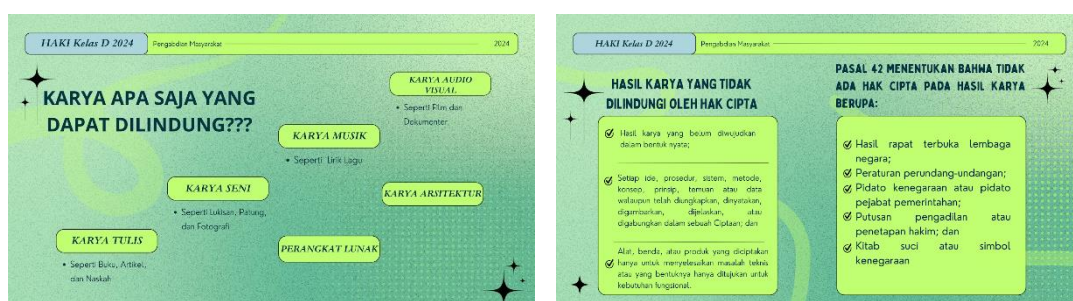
HAKI Kelas D 2024

Pengabdian Masyarakat

2024

KARYA APA SAJA YANG DAPAT DILINDUNG???

KARYA AUDIO VISUAL

• Seperti Film dan Dokumenter

KARYA MUSIK

• Seperti Lirik Lagu

KARYA SENI

• Seperti Lukisan, Patung, dan Fotografi

KARYA ARSITEKTUR

KARYA TULIS

• Seperti Buku, Artikel, dan Naskah

PERANGKAT LUNAK

HAKI Kelas D 2024

Pengabdian Masyarakat

2024

HASIL KARYA YANG TIDAK DILINDUNGI OLEH HAK CIPTA

Hasil karya yang belum diwujudkan dalam bentuk nyata;

Setiap ide, prosedur, sistem, metode, konsep, prinsip, temuan atau data walaupun telah diungkapkan, dinyatakan, digambarkan, dijelaskan, atau digabungkan dalam sebuah Ciptaan; dan

Alat, benda, atau produk yang diciptakan hanya untuk menyelesaikan masalah teknis atau yang bentuknya hanya ditujukan untuk kebutuhan fungsional.

PASAL 42 MENENTUKAN BAHWA TIDAK ADA HAK CIPTA PADA HASIL KARYA BERUPA:

Hasil rapat terbuka lembaga negara;

Peraturan perundang-undangan;

Pidato kenegaraan atau pidato pejabat pemerintahan;

Putusan pengadilan atau penetapan hakim; dan

Kitab suci atau simbol kenegaraan